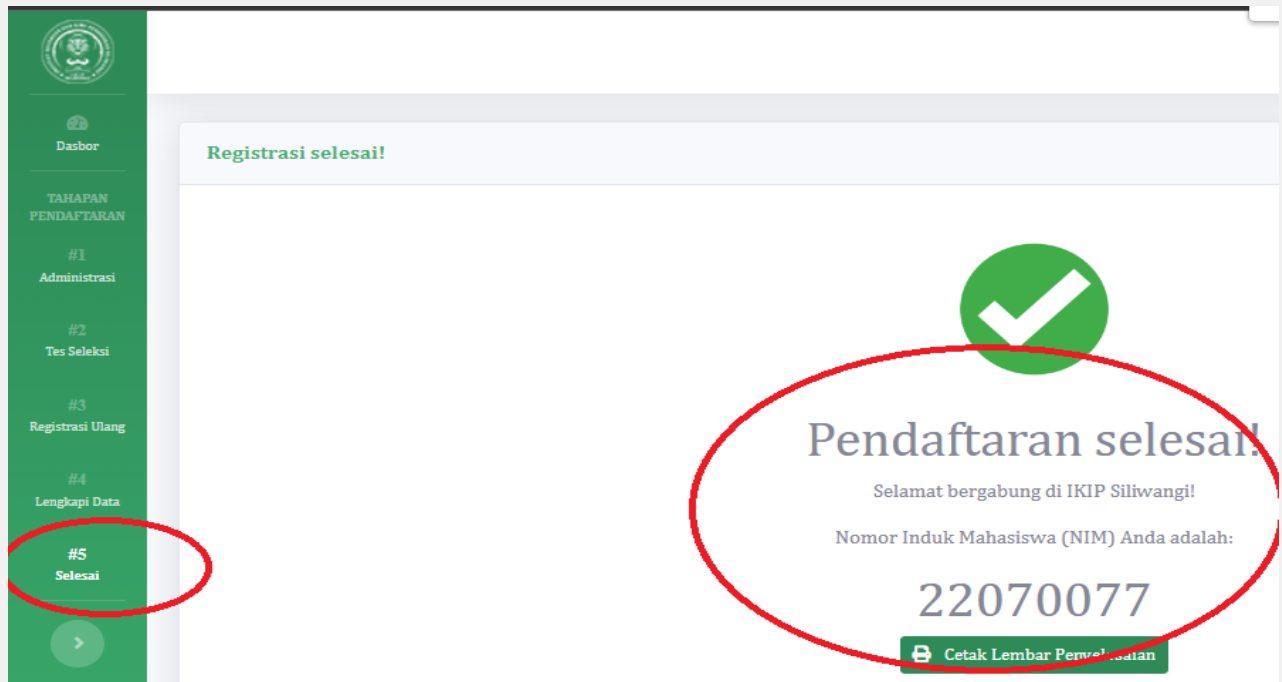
Dasbor

TAHAPAN PENDAFTARAN

#1
Administrasi

#2
Tes Seleksi

#3
Registrasi Ulang

#4
Lengkapi Data

#5
Selesai

Registrasi selesai!

Pendaftaran selesai!

Selamat bergabung di IKIP Siliwangi!

Nomor Induk Mahasiswa (NIM) Anda adalah:

22070077

Cetak Lembar Penyelesaian